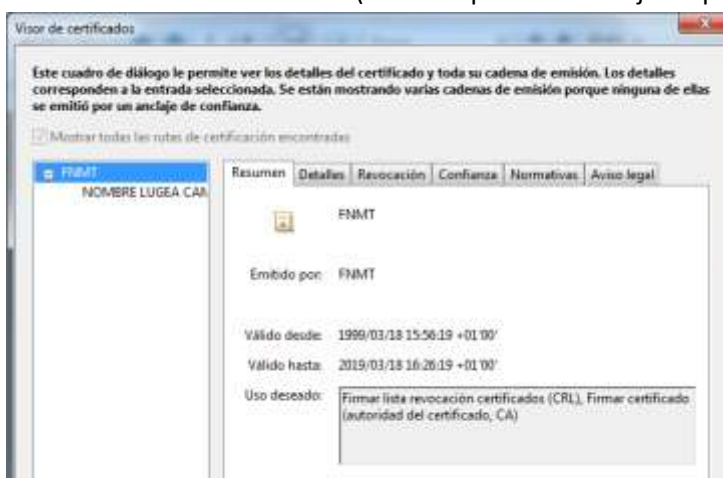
Visor de certificados

Este cuadro de diálogo le permite ver los detalles del certificado y toda su cadena de emisión. Los detalles corresponden a la entrada seleccionada. Se están mostrando varias cadenas de emisión porque ninguna de ellas se emitió por un anclaje de confianza.

Mostrar todas las rutas de certificación encontradas

FNMT
NOMBRE LUGEA CAN

Resumen | Detalles | Revocación | Confianza | Normativas | Aviso legal

FNMT

Emitido por: FNMT

Válido desde: 1999/03/18 15:56:19 +01'00'
Válido hasta: 2019/03/18 16:26:19 +01'00'
Uso deseado: Firmar lista revocación certificados (CRL), Firmar certificado (autoridad del certificado, CA)